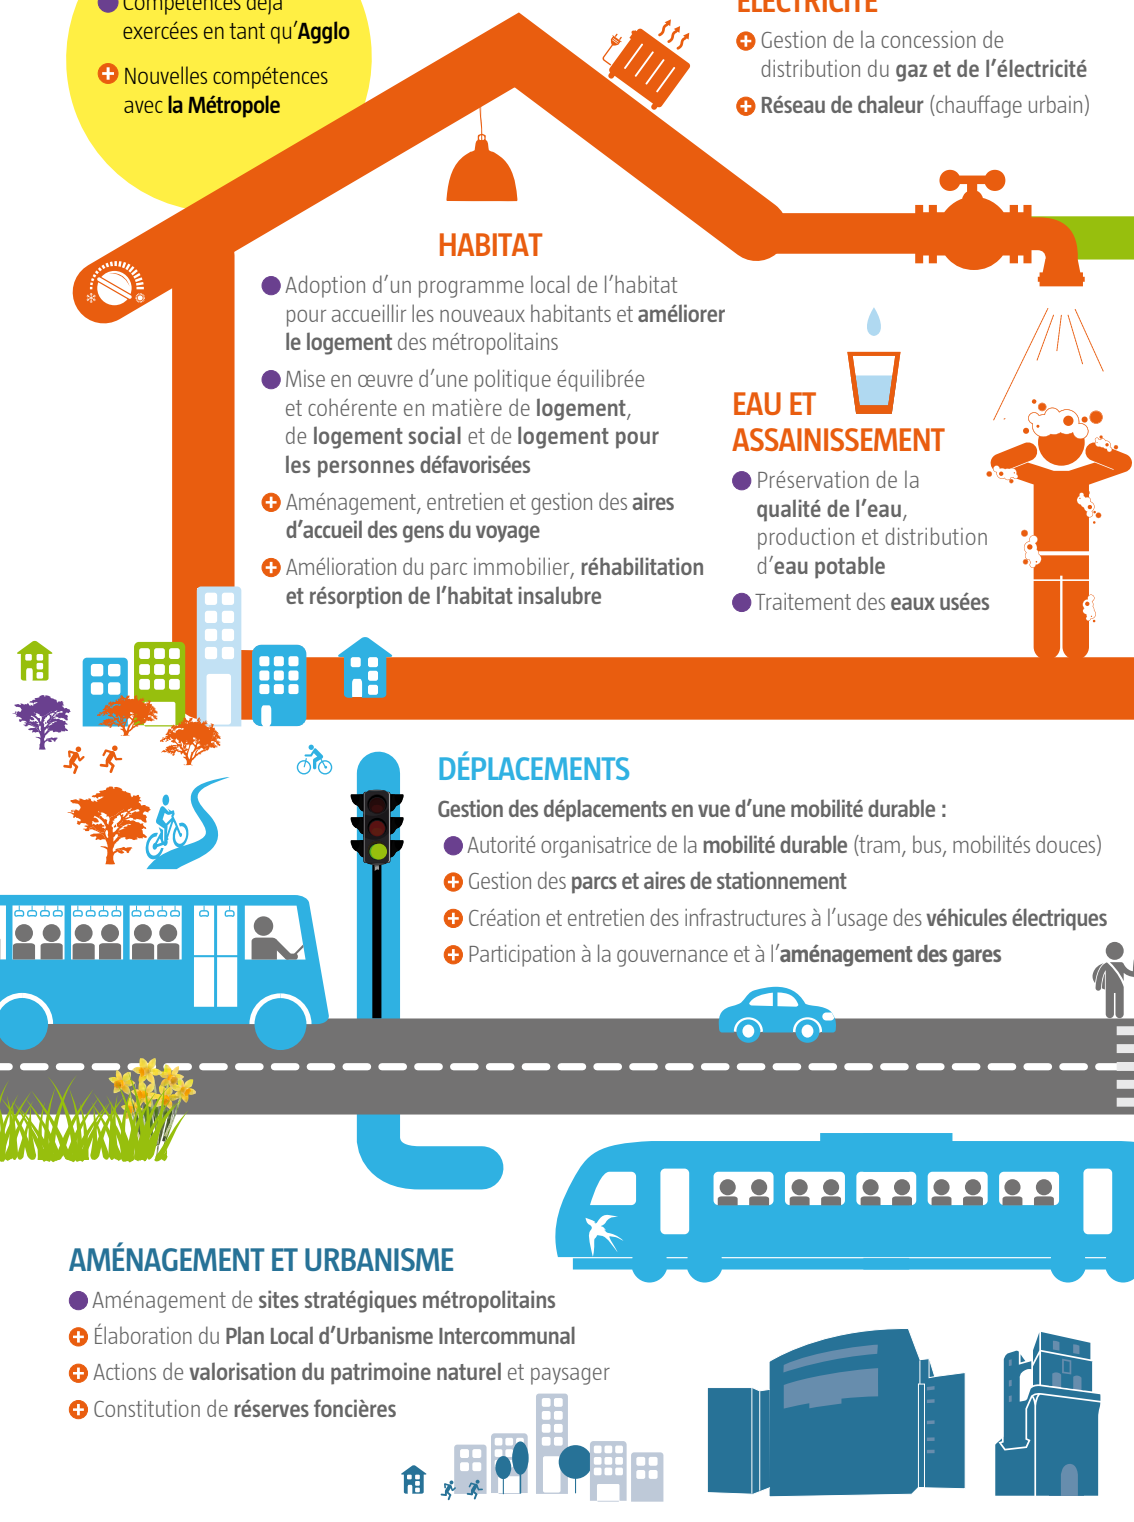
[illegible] exercées en tant qu'**Agglo**

Nouvelles compétences avec **la Métropole**

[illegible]

Gestion de la concession de distribution du **gaz et de l'électricité**

**Réseau de chaleur** (chauffage urbain)

HABITAT

Adoption d'un programme local de l'habitat pour accueillir les nouveaux habitants et **améliorer le logement** des métropolitains

Mise en œuvre d'une politique équilibrée et cohérente en matière de **logement**, de **logement social** et de **logement pour les personnes défavorisées**

Aménagement, entretien et gestion des **aires d'accueil des gens du voyage**

Amélioration du parc immobilier, **réhabilitation et résorption de l'habitat insalubre**

EAU ET ASSAINISSEMENT

Préservation de la **qualité de l'eau**, production et distribution d'**eau potable**

Traitement des **eaux usées**

DÉPLACEMENTS

**Gestion des déplacements en vue d'une mobilité durable :**

Autorité organisatrice de la **mobilité durable** (tram, bus, mobilités douces)

Gestion des **parcs et aires de stationnement**

Création et entretien des infrastructures à l'usage des **véhicules électriques**

Participation à la gouvernance et à l'**aménagement des gares**

AMÉNAGEMENT ET URBANISME

Aménagement de **sites stratégiques métropolitains**

Élaboration du **Plan Local d'Urbanisme Intercommunal**

Actions de **valorisation du patrimoine naturel** et paysager

Constitution de **réserves foncières**